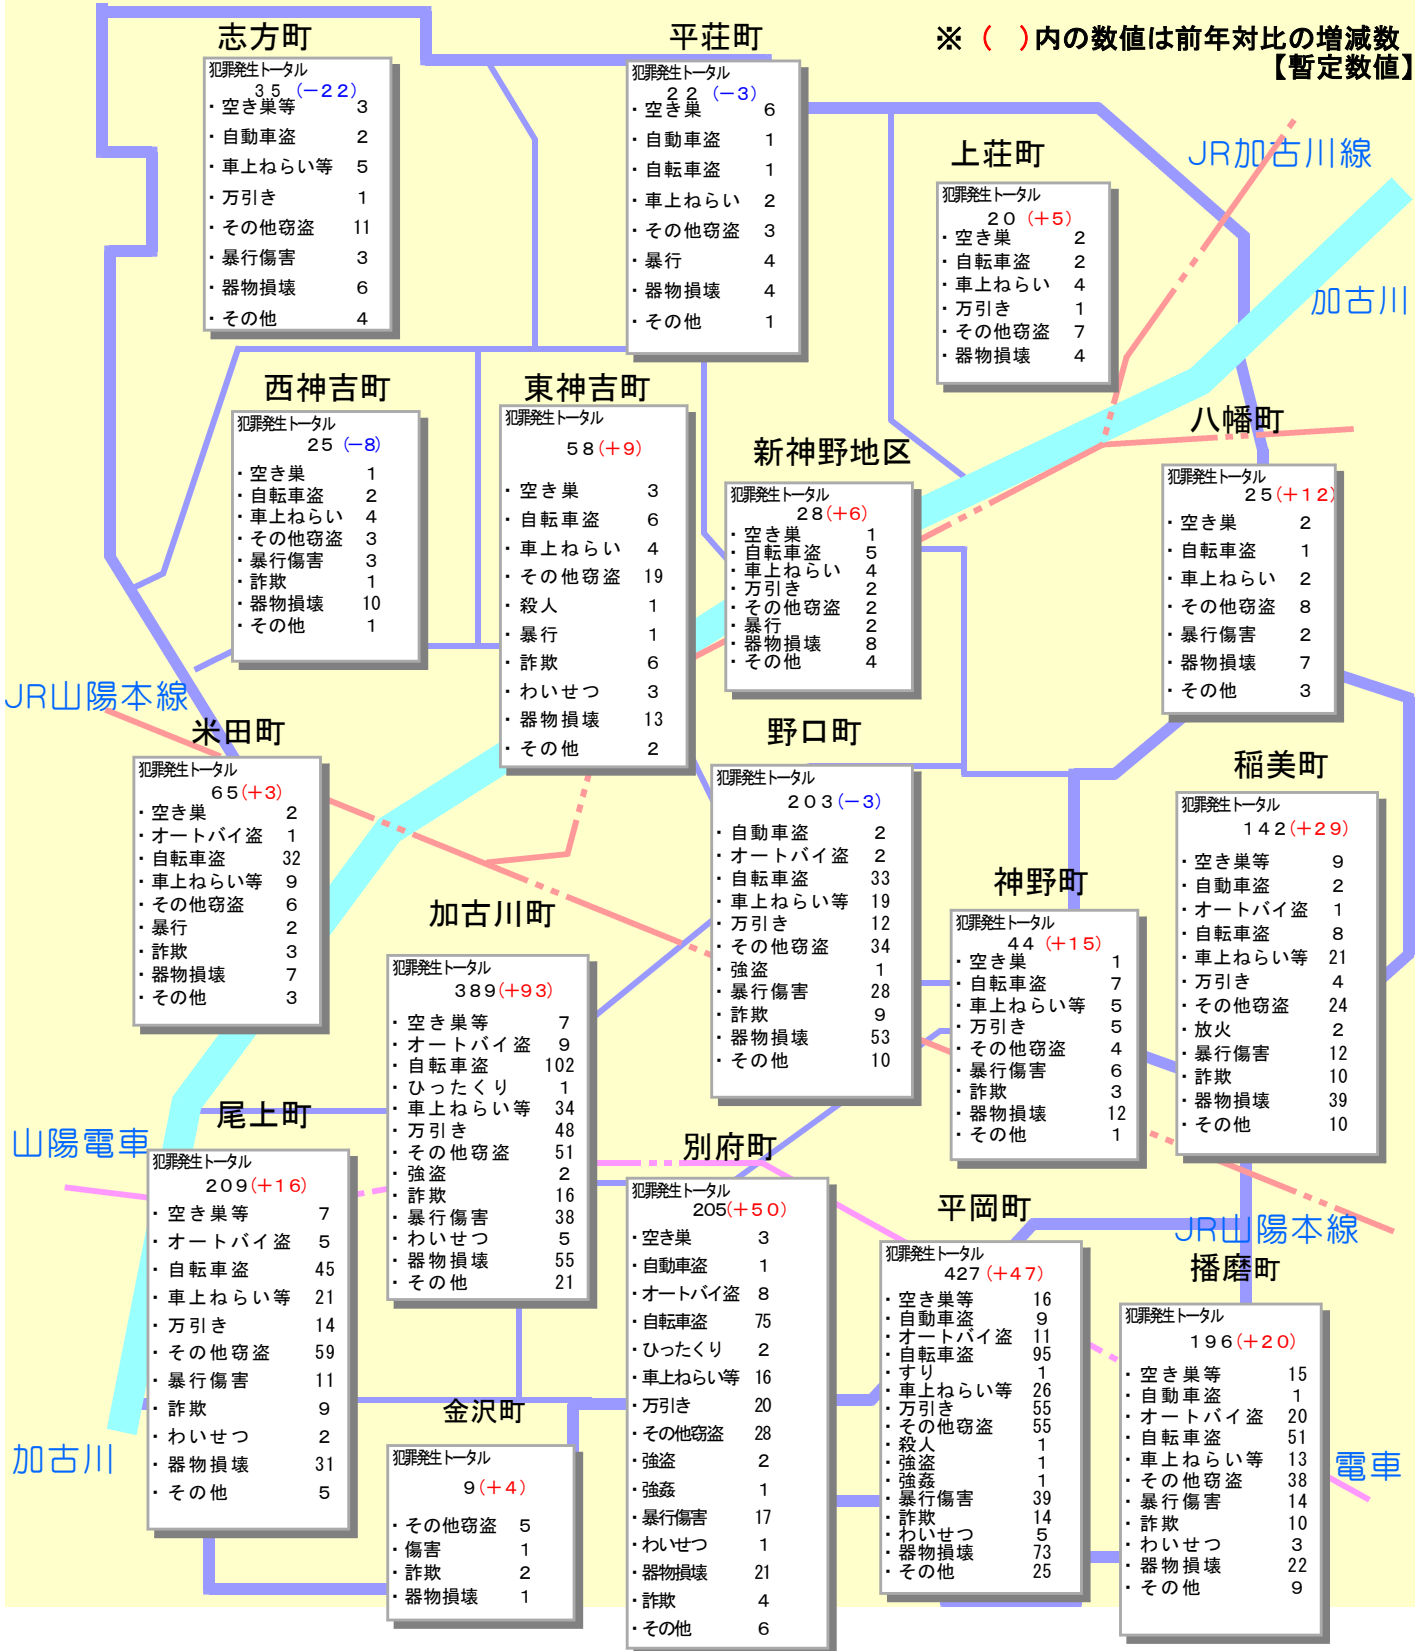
※（　）内の数値は前年対比の増減数
【暫定数値】

志方町
犯罪発生トータル
３５（−２２）
・空き巣等 3
・自動車盗 2
・車上ねらい等 5
・万引き 1
・その他窃盗 11
・暴行傷害 3
・器物損壊 6
・その他 4

平荘町
犯罪発生トータル
２２（−３）
・空き巣 6
・自動車盗 1
・自転車盗 1
・車上ねらい 2
・その他窃盗 3
・暴行 4
・器物損壊 4
・その他 1

上荘町
犯罪発生トータル
２０（＋５）
・空き巣 2
・自転車盗 2
・車上ねらい 4
・万引き 1
・その他窃盗 7
・器物損壊 4

JR加古川線
加古川

西神吉町
犯罪発生トータル
２５（−８）
・空き巣 1
・自転車盗 2
・車上ねらい 4
・その他窃盗 3
・暴行傷害 3
・詐欺 1
・器物損壊 10
・その他 1

東神吉町
犯罪発生トータル
５８（＋９）
・空き巣 3
・自転車盗 6
・車上ねらい 4
・その他窃盗 19
・殺人 1
・暴行 1
・詐欺 6
・わいせつ 3
・器物損壊 13
・その他 2

新神野地区
犯罪発生トータル
２８（＋６）
・空き巣 1
・自転車盗 5
・車上ねらい 4
・万引き 2
・その他窃盗 2
・暴行 2
・器物損壊 8
・その他 4

八幡町
犯罪発生トータル
２５（＋１２）
・空き巣 2
・自転車盗 1
・車上ねらい 2
・その他窃盗 8
・暴行傷害 2
・器物損壊 7
・その他 3

JR山陽本線

米田町
犯罪発生トータル
６５（＋３）
・空き巣 2
・オートバイ盗 1
・自転車盗 32
・車上ねらい等 9
・その他窃盗 6
・暴行 2
・詐欺 3
・器物損壊 7
・その他 3

野口町
犯罪発生トータル
２０３（−３）
・自動車盗 2
・オートバイ盗 2
・自転車盗 33
・車上ねらい等 19
・万引き 12
・その他窃盗 34
・強盗 1
・暴行傷害 28
・詐欺 9
・器物損壊 53
・その他 10

稲美町
犯罪発生トータル
１４２（＋２９）
・空き巣等 9
・自動車盗 2
・オートバイ盗 1
・自転車盗 8
・車上ねらい等 21
・万引き 4
・その他窃盗 24
・放火 2
・暴行傷害 12
・詐欺 10
・器物損壊 39
・その他 10

神野町
犯罪発生トータル
４４（＋１５）
・空き巣 1
・自転車盗 7
・車上ねらい等 5
・万引き 5
・その他窃盗 4
・暴行傷害 6
・詐欺 3
・器物損壊 12
・その他 1

加古川町
犯罪発生トータル
３８９（＋９３）
・空き巣等 7
・オートバイ盗 9
・自転車盗 102
・ひったくり 1
・車上ねらい等 34
・万引き 48
・その他窃盗 51
・強盗 2
・詐欺 16
・暴行傷害 38
・わいせつ 5
・器物損壊 55
・その他 21

尾上町
山陽電車
犯罪発生トータル
２０９（＋１６）
・空き巣等 7
・オートバイ盗 5
・自転車盗 45
・車上ねらい等 21
・万引き 14
・その他窃盗 59
・暴行傷害 11
・詐欺 9
・わいせつ 2
・器物損壊 31
・その他 5

加古川

別府町
犯罪発生トータル
205（＋５０）
・空き巣 3
・自動車盗 1
・オートバイ盗 8
・自転車盗 75
・ひったくり 2
・車上ねらい等 16
・万引き 20
・その他窃盗 28
・強盗 2
・強姦 1
・暴行傷害 17
・わいせつ 1
・器物損壊 21
・詐欺 4
・その他 6

平岡町
犯罪発生トータル
427（＋４７）
・空き巣等 16
・自動車盗 9
・オートバイ盗 11
・自転車盗 95
・すり 1
・車上ねらい等 26
・万引き 55
・その他窃盗 55
・殺人 1
・強盗 1
・強姦 1
・暴行傷害 39
・詐欺 14
・わいせつ 5
・器物損壊 73
・その他 25

JR山陽本線
播磨町
犯罪発生トータル
１９６（＋２０）
・空き巣等 15
・自動車盗 1
・オートバイ盗 20
・自転車盗 51
・車上ねらい等 13
・その他窃盗 38
・暴行傷害 14
・詐欺 10
・わいせつ 3
・器物損壊 22
・その他 9

電車

金沢町
犯罪発生トータル
９（＋４）
・その他窃盗 5
・傷害 1
・詐欺 2
・器物損壊 1